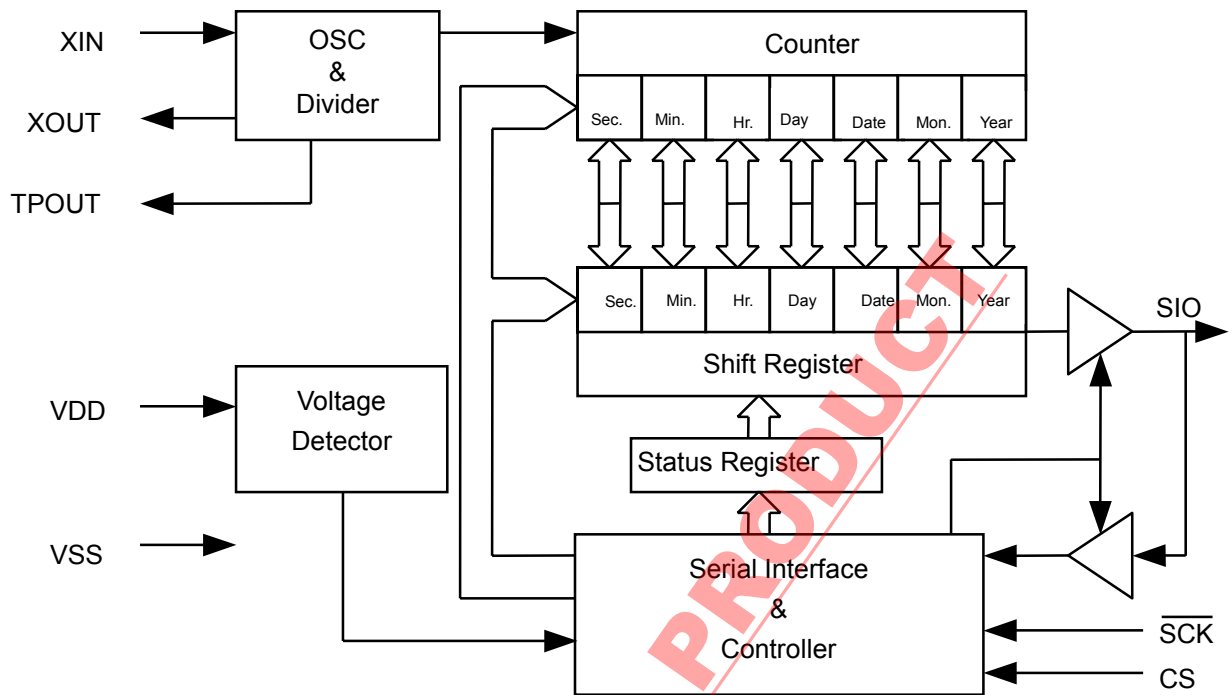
XIN

XOUT

TPOUT

OSC & Divider

Counter

Sec. Min. Hr. Day Date Mon. Year

Sec. Min. Hr. Day Date Mon. Year

Shift Register

SIO

Status Register

VDD

Voltage Detector

VSS

Serial Interface & Controller

$\overline{SCK}$

CS

PRODUCT